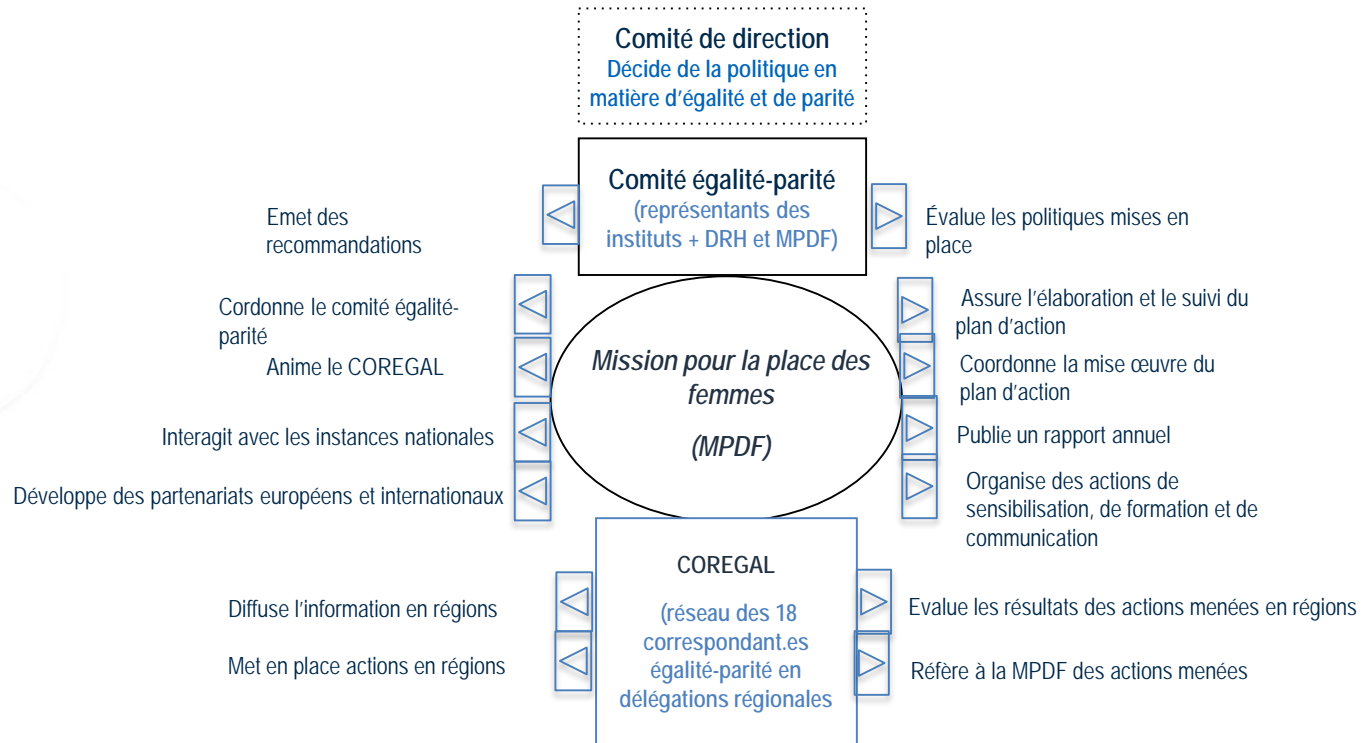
Comité de direction
Décide de la politique en matière d'égalité et de parité

Comité égalité-parité
(représentants des instituts + DRH et MPDF)

Emet des recommandations

Évalue les politiques mises en place

Cordonne le comité égalité-parité

Animé le COREGAL

Assure l'élaboration et le suivi du plan d'action

Coordonne la mise œuvre du plan d'action

Mission pour la place des femmes

(MPDF)

Interagit avec les instances nationales

Publie un rapport annuel

Développe des partenariats européens et internationaux

Organise des actions de sensibilisation, de formation et de communication

COREGAL

(réseau des 18 correspondant.es égalité-parité en délégations régionales

Diffuse l'information en régions

Evalue les résultats des actions menées en régions

Met en place actions en régions

Réfère à la MPDF des actions menées